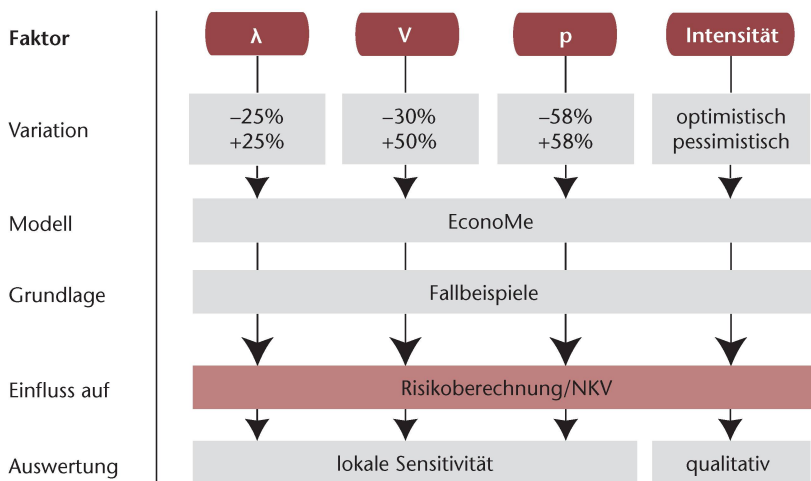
Faktor

λ

V

p

Intensität

Variation

–25%
+25%

–30%
+50%

–58%
+58%

optimistisch
pessimistisch

Modell

EconoMe

Grundlage

Fallbeispiele

Einfluss auf

Risikoberechnung/NKV

Auswertung

lokale Sensitivität

qualitativ